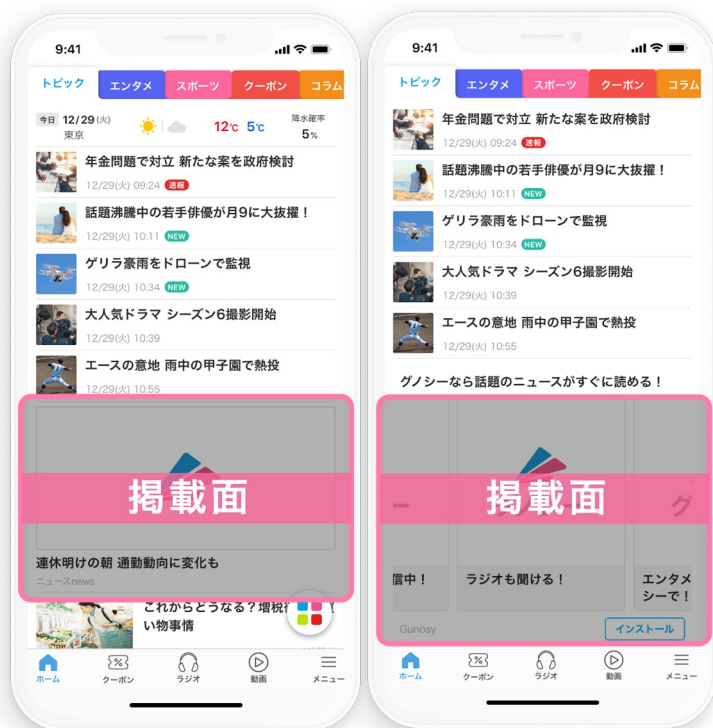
9:41

トピック エンタメ スポーツ クーポン コラム

今日 12/29(火) 東京 12℃ 5℃ 降水確率 5%

年金問題で対立 新たな案を政府検討
12/29(火) 09:24 速報

話題沸騰中の若手俳優が月9に大抜擢！
12/29(火) 10:11 NEW

ゲリラ豪雨をドローンで監視
12/29(火) 10:34 NEW

大人気ドラマ シーズン6撮影開始
12/29(火) 10:39

エースの意地 雨中の甲子園で熱投
12/29(火) 10:55

掲載面

連休明けの朝 通勤動向に変化も
ニュースnews

これからどうなる？増税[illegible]い物事情

ホーム クーポン ラジオ 動画 メニュー

9:41

トピック エンタメ スポーツ クーポン コラム

年金問題で対立 新たな案を政府検討
12/29(火) 09:24 速報

話題沸騰中の若手俳優が月9に大抜擢！
12/29(火) 10:11 NEW

ゲリラ豪雨をドローンで監視
12/29(火) 10:34 NEW

大人気ドラマ シーズン6撮影開始
12/29(火) 10:39

エースの意地 雨中の甲子園で熱投
12/29(火) 10:55

グノシーなら話題のニュースがすぐに読める！

掲載面

信中！ ラジオも聞ける！ エンタメシーで！

Gunosy インストール

ホーム クーポン ラジオ 動画 メニュー